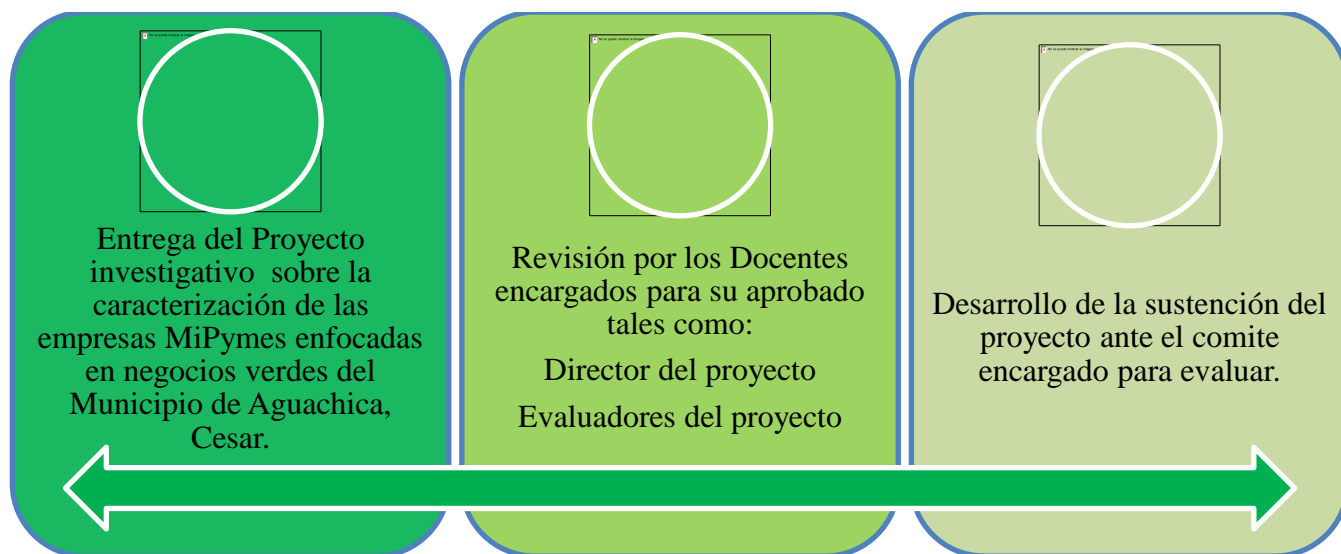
No se puede mostrar la imagen

Entrega del Proyecto investigativo sobre la caracterización de las empresas MiPymes enfocadas en negocios verdes del Municipio de Aguachica, Cesar.

No se puede mostrar la imagen

Revisión por los Docentes encargados para su aprobado tales como:

Director del proyecto

Evaluadores del proyecto

No se puede mostrar la imagen

Desarrollo de la sustención del proyecto ante el comite encargado para evaluar.